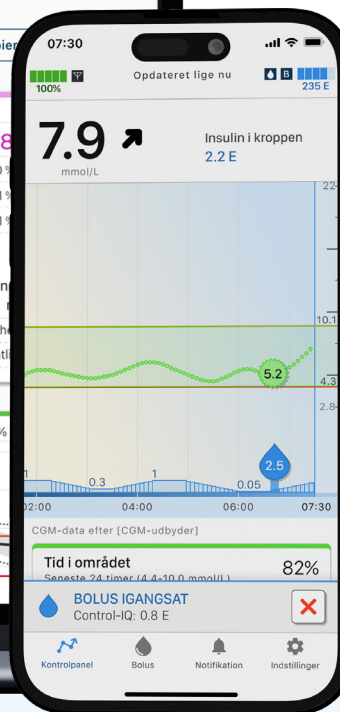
ier

8

n

tl

%

07:30

100%

Opdateret lige nu

B

235 E

7.9

mmol/L

Insulin i kroppen

2.2 E

22

10.1

5.2

4.3

2.8

2.5

1

0.3

1

0.05

02:00

04:00

06:00

07:30

CGM-data efter [CGM-udbyder]

Tid i området

Seneste 24 timer (4.4–10.0 mmol/L)

82%

BOLUS IGANGSAT

Control-IQ: 0.8 E

Kontrolpanel

Bolus

Notifikation

Indstillinger